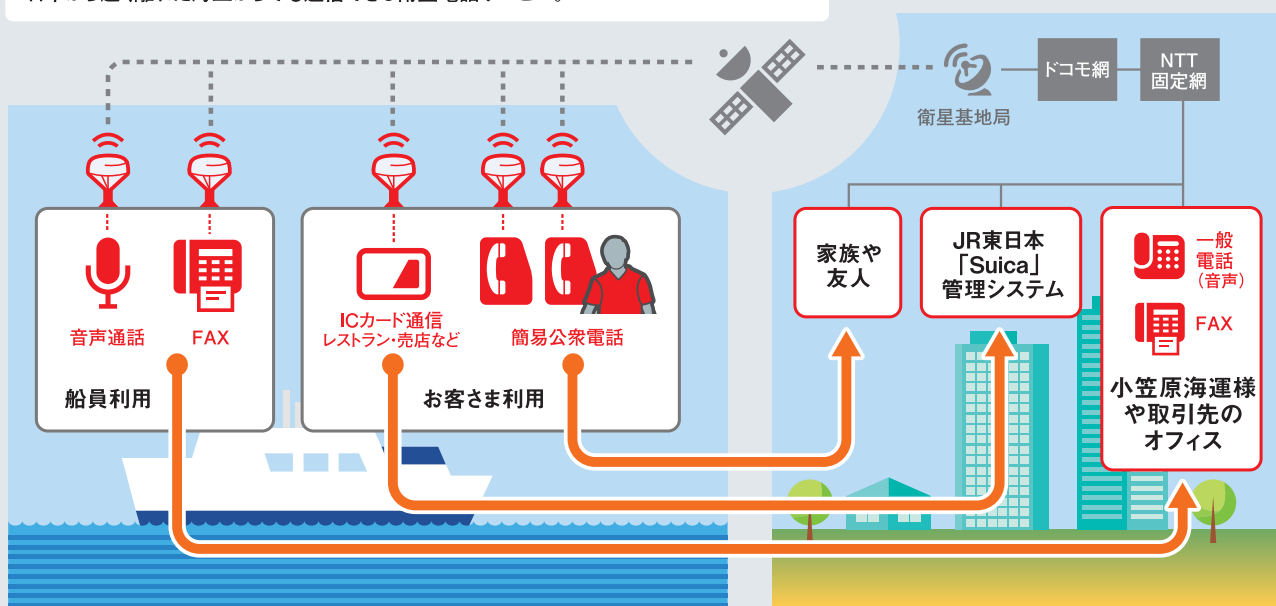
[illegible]

衛星基地局

ドコモ網

NTT 固定網

音声通話

FAX

船員利用

ICカード通信 レストラン・売店など

簡易公衆電話

お客さま利用

家族や 友人

JR東日本 「Suica」 管理システム

一般 電話 （音声）

FAX

小笠原海運様 や取引先の オフィス